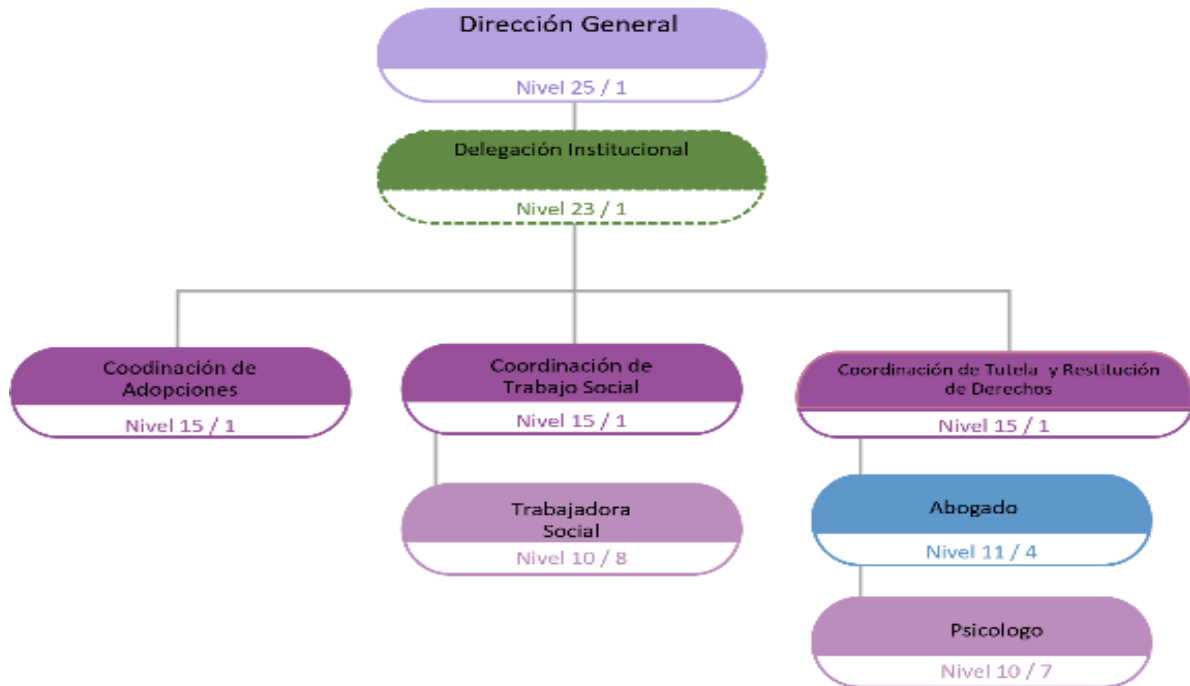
Dirección General

Nivel 25 / 1

Delegación Institucional

Nivel 23 / 1

Coodinación de Adopciones

Nivel 15 / 1

Coordinación de Trabajo Social

Nivel 15 / 1

Coordinación de Tutela y Restitución de Derechos

Nivel 15 / 1

Trabajadora Social

Nivel 10 / 8

Abogado

Nivel 11 / 4

Psicologo

Nivel 10 / 7